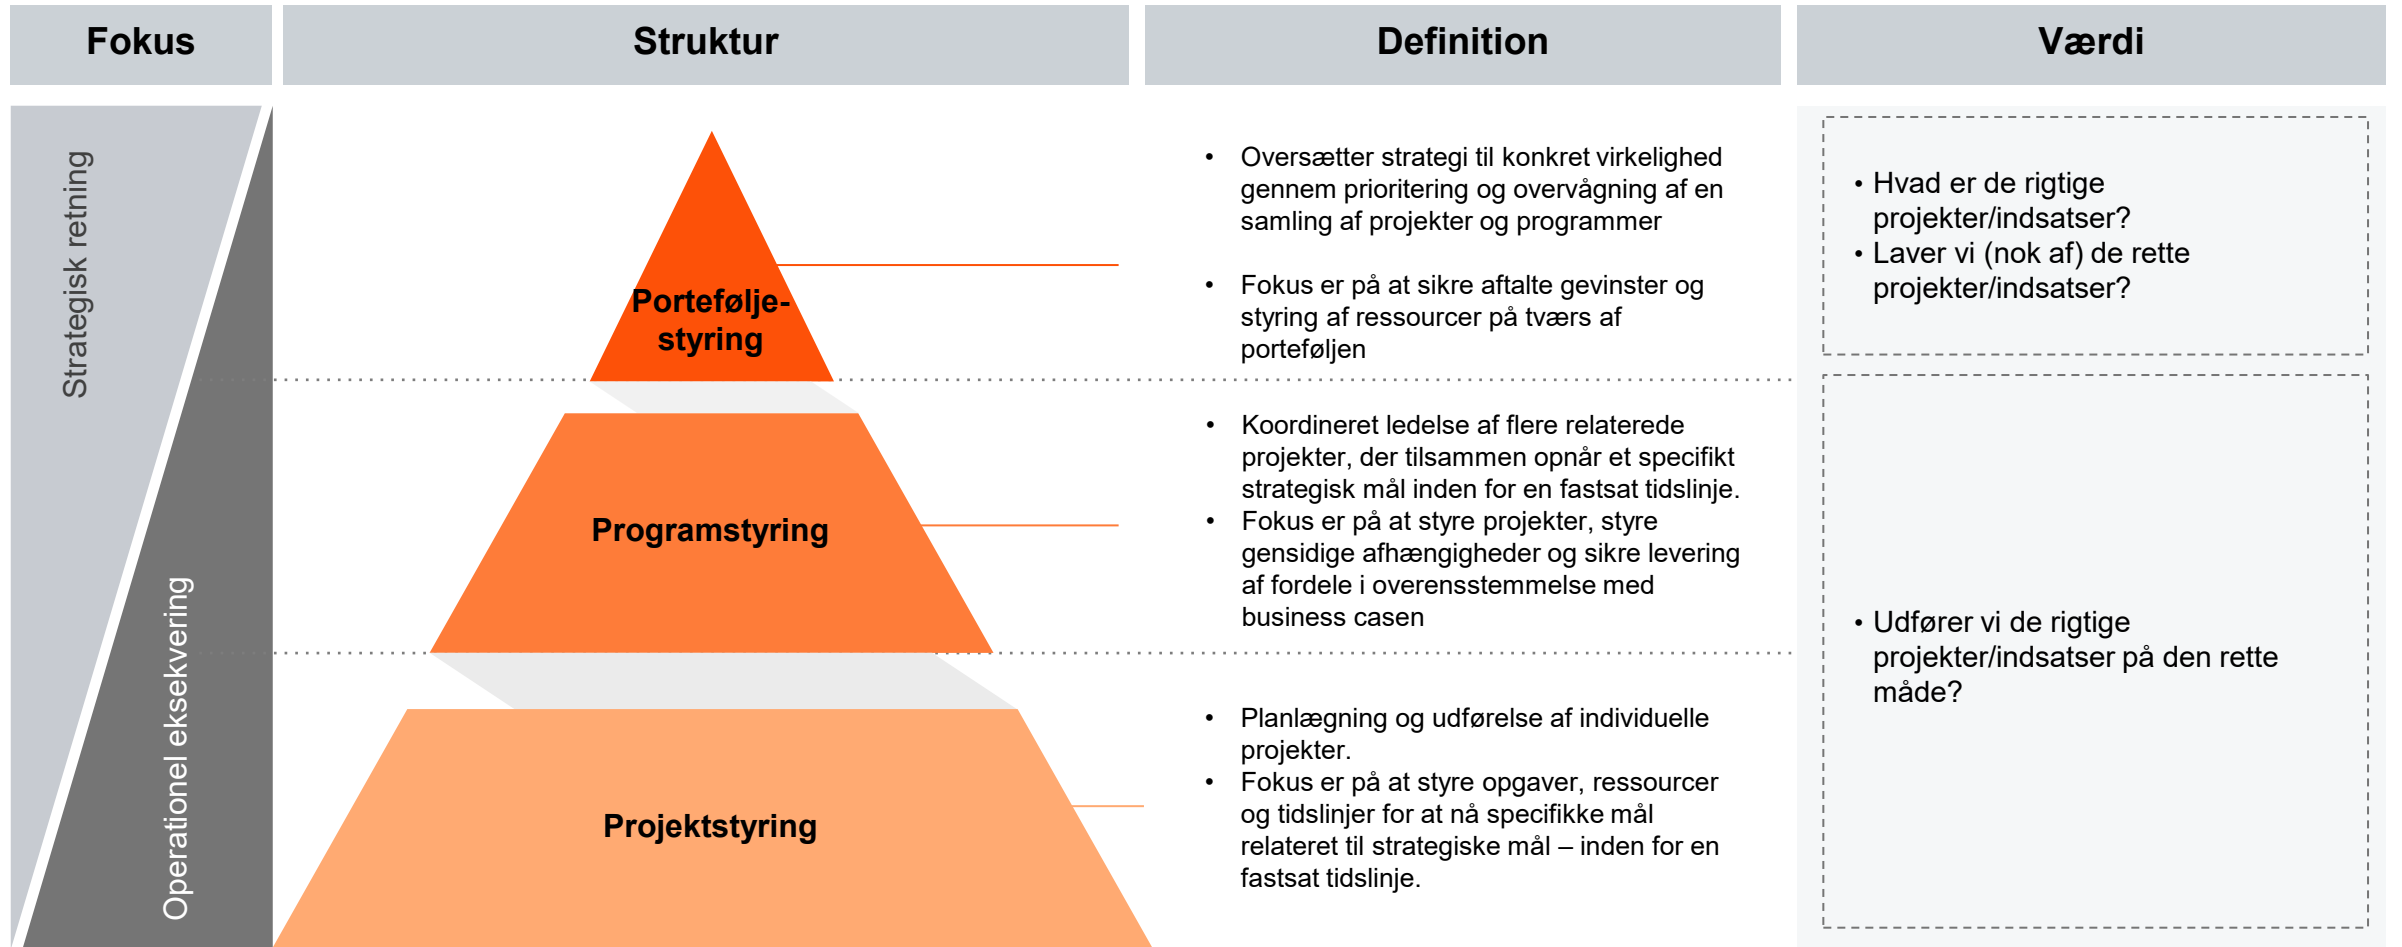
| Fokus | Struktur | Definition | Værdi |
|---|---|---|---|

Strategisk retning

Operationel eksekvering

Portefølje-styring

Programstyring

Projektstyring

• Oversætter strategi til konkret virkelighed gennem prioritering og overvågning af en samling af projekter og programmer

• Fokus er på at sikre aftalte gevinster og styring af ressourcer på tværs af porteføljen

• Koordineret ledelse af flere relaterede projekter, der tilsammen opnår et specifikt strategisk mål inden for en fastsat tidslinje.
• Fokus er på at styre projekter, styre gensidige afhængigheder og sikre levering af fordele i overensstemmelse med business casen

• Planlægning og udførelse af individuelle projekter.
• Fokus er på at styre opgaver, ressourcer og tidslinjer for at nå specifikke mål relateret til strategiske mål – inden for en fastsat tidslinje.

• Hvad er de rigtige projekter/indsatser?
• Laver vi (nok af) de rette projekter/indsatser?

• Udfører vi de rigtige projekter/indsatser på den rette måde?